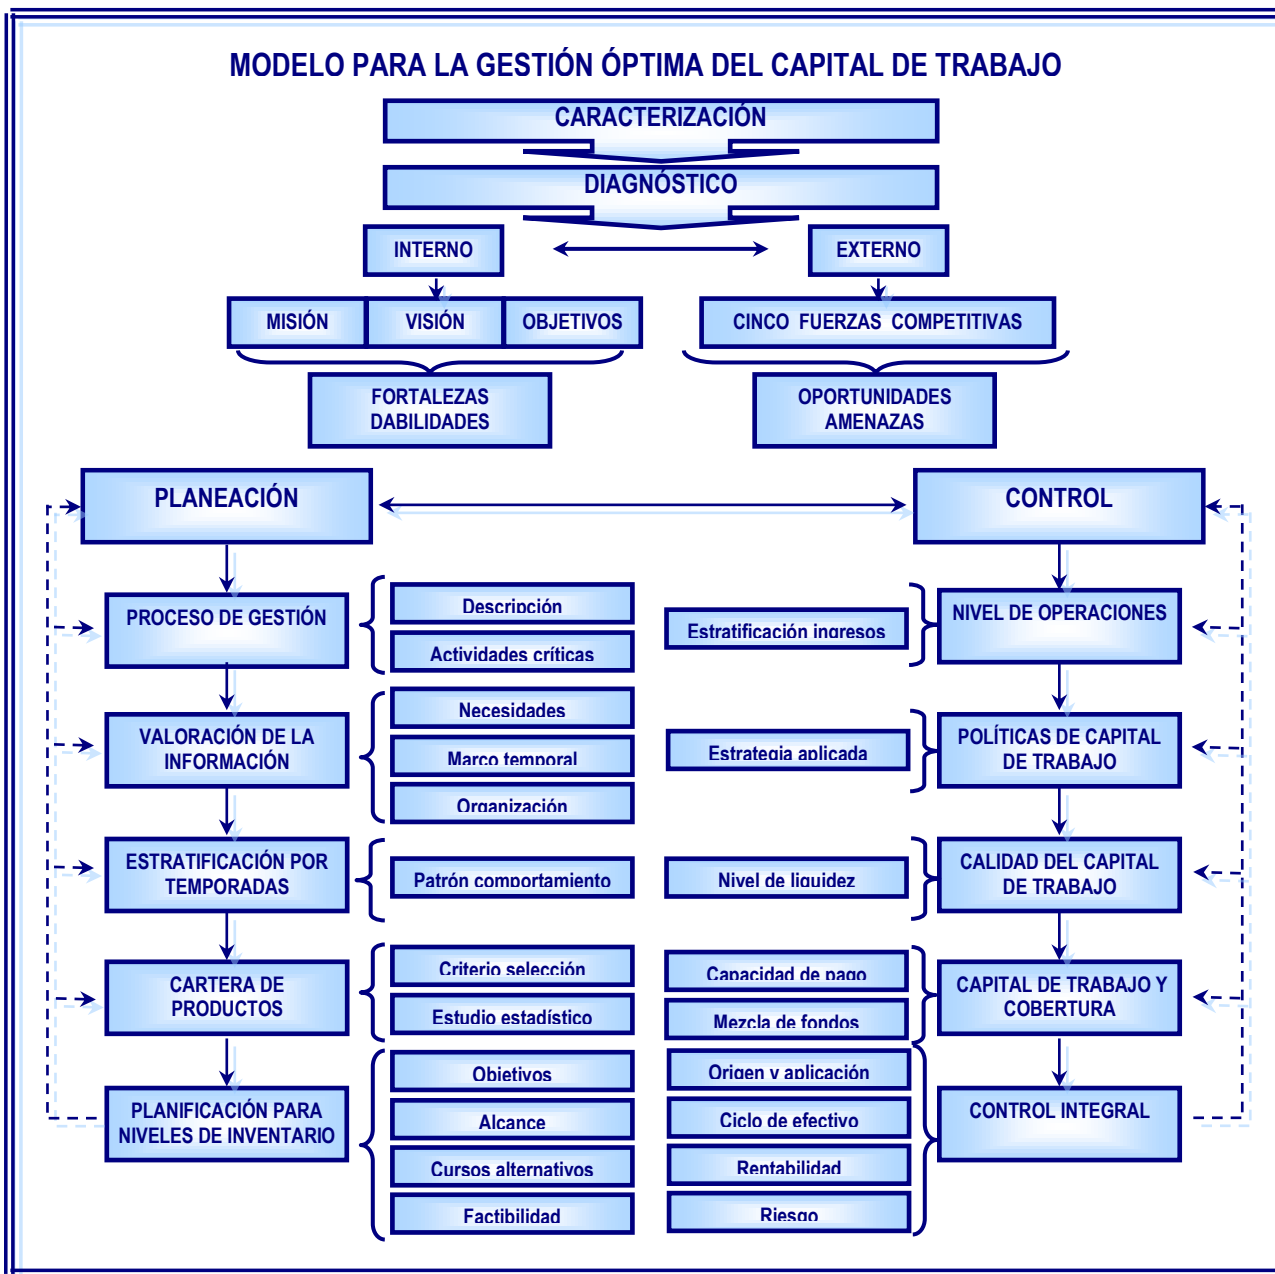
MODELO PARA LA GESTIÓN ÓPTIMA DEL CAPITAL DE TRABAJO

CARACTERIZACIÓN

DIAGNÓSTICO

INTERNO

EXTERNO

MISIÓN

VISIÓN

OBJETIVOS

CINCO FUERZAS COMPETITIVAS

FORTALEZAS DABILIDADES

OPORTUNIDADES AMENAZAS

PLANEACIÓN

CONTROL

PROCESO DE GESTIÓN

Descripción

Actividades críticas

Estratificación ingresos

NIVEL DE OPERACIONES

VALORACIÓN DE LA INFORMACIÓN

Necesidades

Marco temporal

Organización

Estrategia aplicada

POLÍTICAS DE CAPITAL DE TRABAJO

ESTRATIFICACIÓN POR TEMPORADAS

Patrón comportamiento

Nivel de liquidez

CALIDAD DEL CAPITAL DE TRABAJO

CARTERA DE PRODUCTOS

Criterio selección

Estudio estadístico

Capacidad de pago

Mezcla de fondos

CAPITAL DE TRABAJO Y COBERTURA

PLANIFICACIÓN PARA NIVELES DE INVENTARIO

Objetivos

Alcance

Cursos alternativos

Factibilidad

Origen y aplicación

Ciclo de efectivo

Rentabilidad

Riesgo

CONTROL INTEGRAL